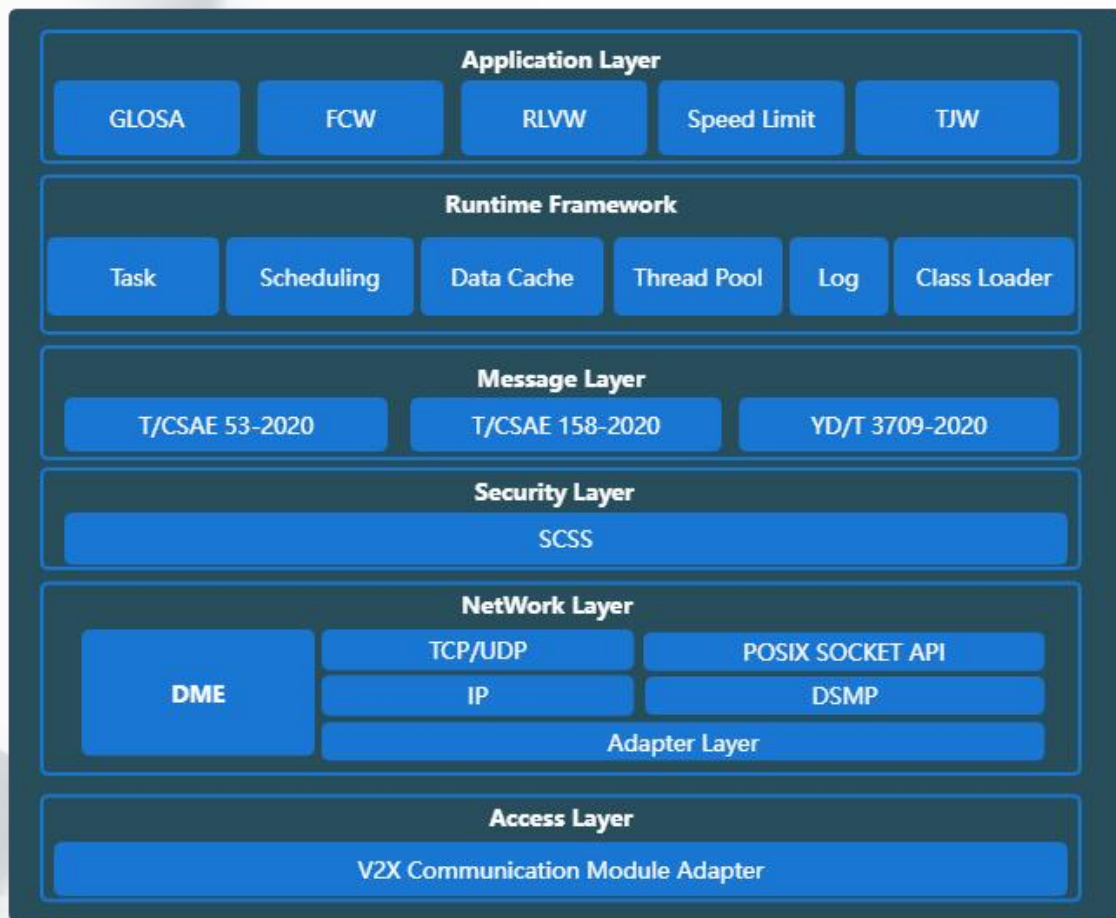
Application Layer

GLOSA
FCW
RLVW
Speed Limit
TJW

Runtime Framework

Task
Scheduling
Data Cache
Thread Pool
Log
Class Loader

Message Layer

T/CSAE 53-2020
T/CSAE 158-2020
YD/T 3709-2020

Security Layer

SCSS

NetWork Layer

DME
TCP/UDP
POSIX SOCKET API
IP
DSMP
Adapter Layer

Access Layer

V2X Communication Module Adapter